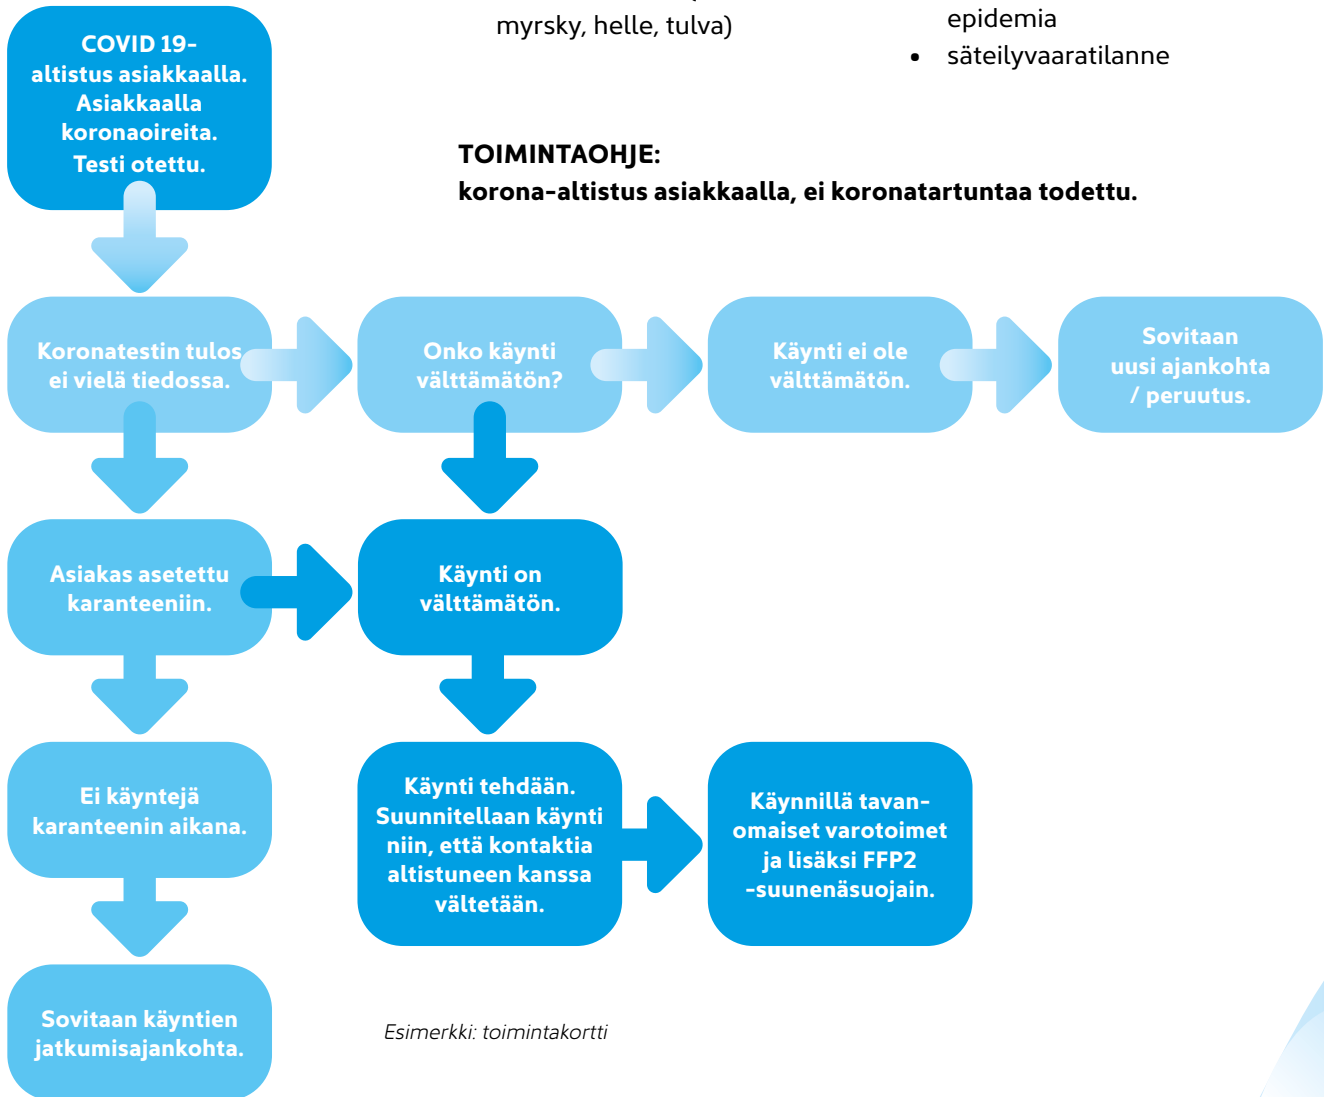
myrsky, helle, tulva)

epidemia
• säteilyvaaratilanne

COVID 19-altistus asiakkaalla. Asiakkaalla koronaoireita. Testi otettu.

TOIMINTAOHJE:
korona-altistus asiakkaalla, ei koronatartuntaa todettu.

Koronatestin tulos ei vielä tiedossa.

Onko käynti välttämätön?

Käynti ei ole välttämätön.

Sovitaan uusi ajankohta / peruutus.

Asiakas asetettu karanteeniin.

Käynti on välttämätön.

Ei käyntejä karanteenin aikana.

Käynti tehdään. Suunnitellaan käynti niin, että kontaktia altistuneen kanssa vältetään.

Käynnillä tavanomaiset varotoimet ja lisäksi FFP2 -suunenäsuojain.

Sovitaan käyntien jatkumisajankohta.

Esimerkki: toimintakortti